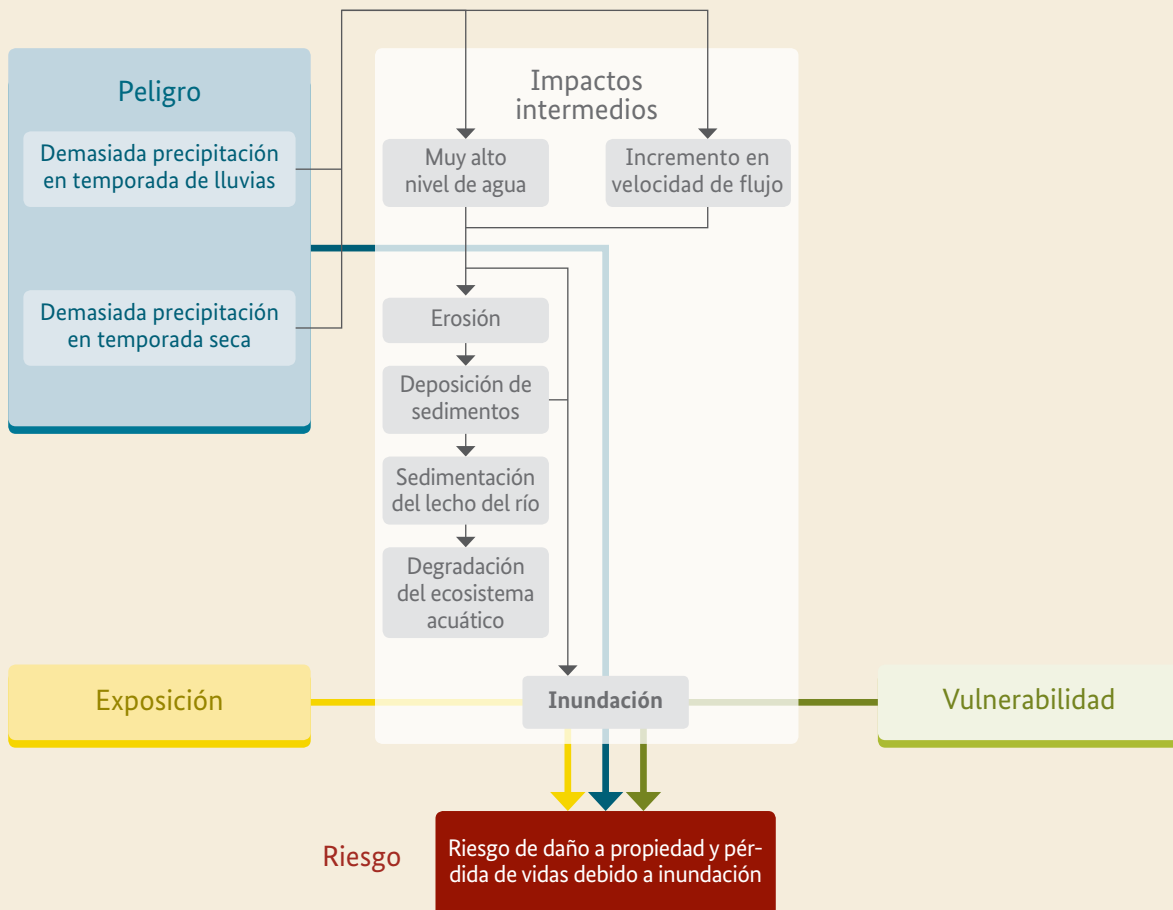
Peligro

Demasiada precipitación en temporada de lluvias

Demasiada precipitación en temporada seca

Impactos intermedios

Muy alto nivel de agua

Incremento en velocidad de flujo

Erosión

Deposición de sedimentos

Sedimentación del lecho del río

Degradación del ecosistema acuático

Exposición

Inundación

Vulnerabilidad

Riesgo

Riesgo de daño a propiedad y pérdida de vidas debido a inundación